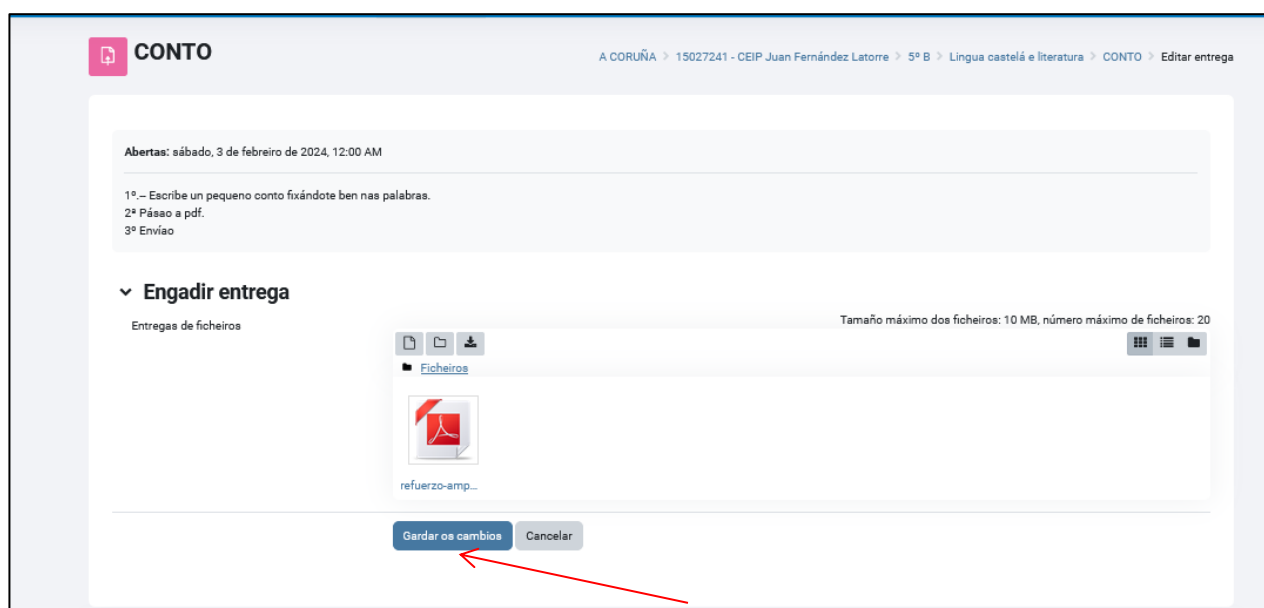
CONTO

A CORUÑA > 15027241 - CEIP Juan Fernández Latorre > 5º B > Lingua castelá e literatura > CONTO > Editar entrega

Abertas: sábado, 3 de febreiro de 2024, 12:00 AM

1º.– Escribe un pequeno conto fixándote ben nas palabras.
2ª Pásao a pdf.
3º Envíao

Engadir entrega

Entregas de ficheiros

Tamaño máximo dos ficheiros: 10 MB, número máximo de ficheiros: 20

Ficheiros

refuerzo-amp...

Gardar os cambios Cancelar